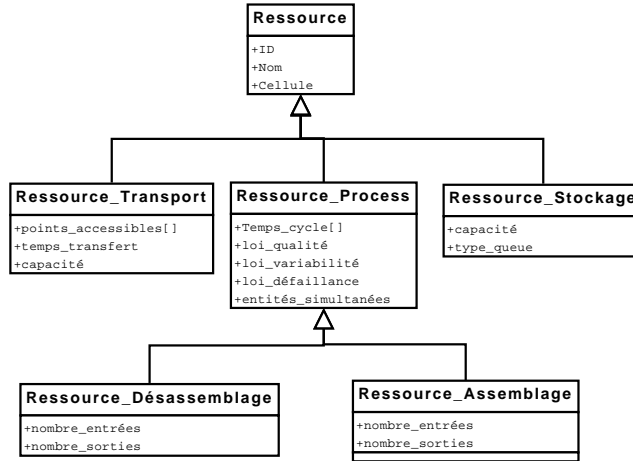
Ressource

+ID
+Nom
+Cellule

Ressource_Transport

+points_accessibles[]
+temps_transfert
+capacité

Ressource_Process

+Temps_cycle[]
+loi_qualité
+loi_variabilité
+loi_défaillance
+entités_simultanées

Ressource_Stockage

+capacité
+type_queue

Ressource_Désassemblage

+nombre_entrées
+nombre_sorties

Ressource_Assemblage

+nombre_entrées
+nombre_sorties